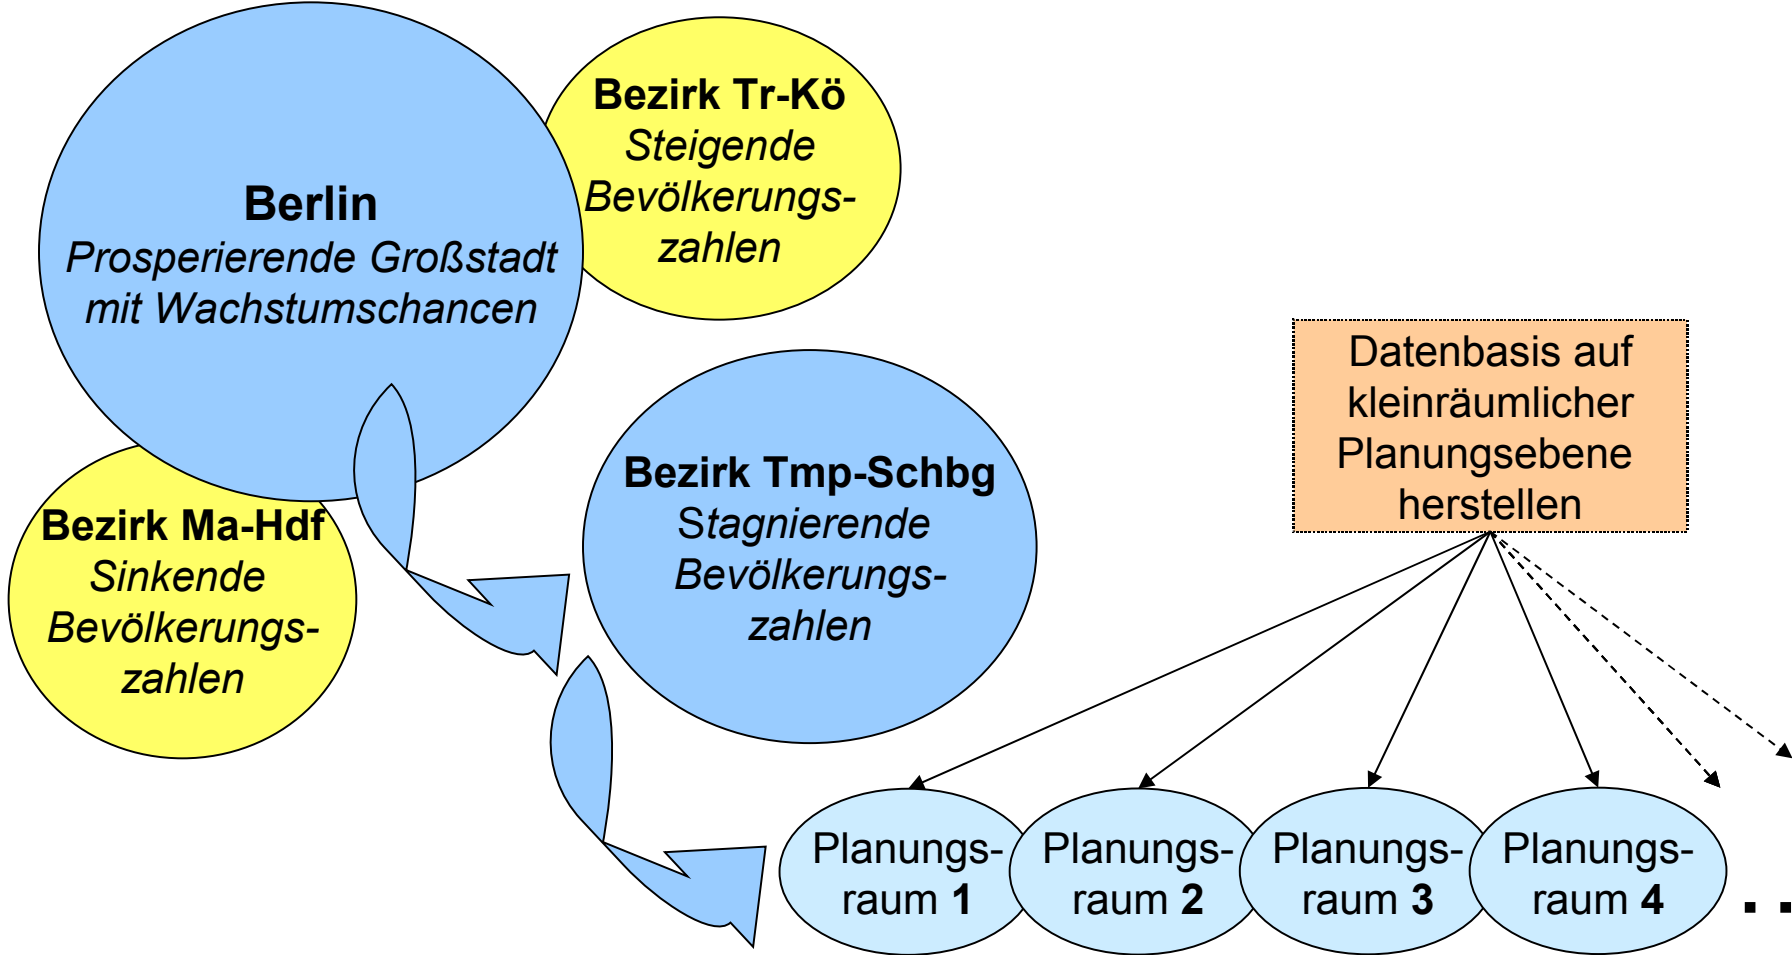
**Berlin**
*Prosperierende Großstadt mit Wachstumschancen*

**Bezirk Tr-Kö**
*Steigende Bevölkerungszahlen*

**Bezirk Ma-Hdf**
*Sinkende Bevölkerungszahlen*

**Bezirk Tmp-Schbg**
*Stagnierende Bevölkerungszahlen*

Datenbasis auf kleinräumlicher Planungsebene herstellen

Planungsraum **1**

Planungsraum **2**

Planungsraum **3**

Planungsraum **4**

. .